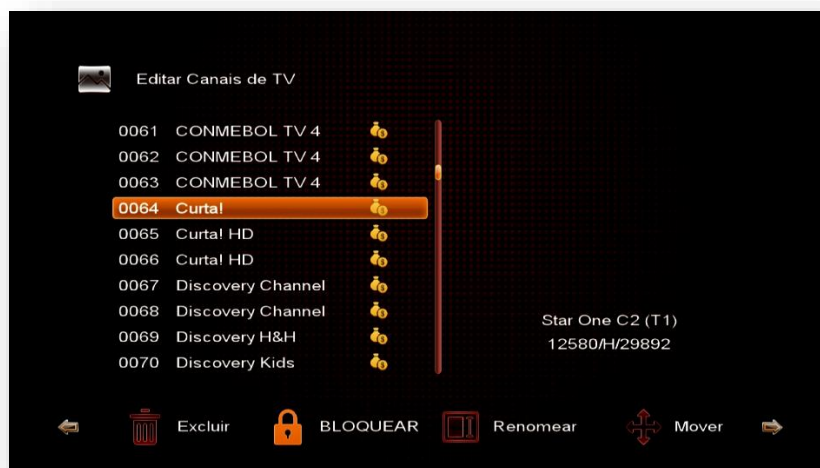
Editar Canais de TV

0061 CONMEBOL TV 4
0062 CONMEBOL TV 4
0063 CONMEBOL TV 4
0064 Curta!
0065 Curta! HD
0066 Curta! HD
0067 Discovery Channel
0068 Discovery Channel
0069 Discovery H&H
0070 Discovery Kids

Star One C2 (T1)
12580/H/29892

Excluir
BLOQUEAR
Renomear
Mover